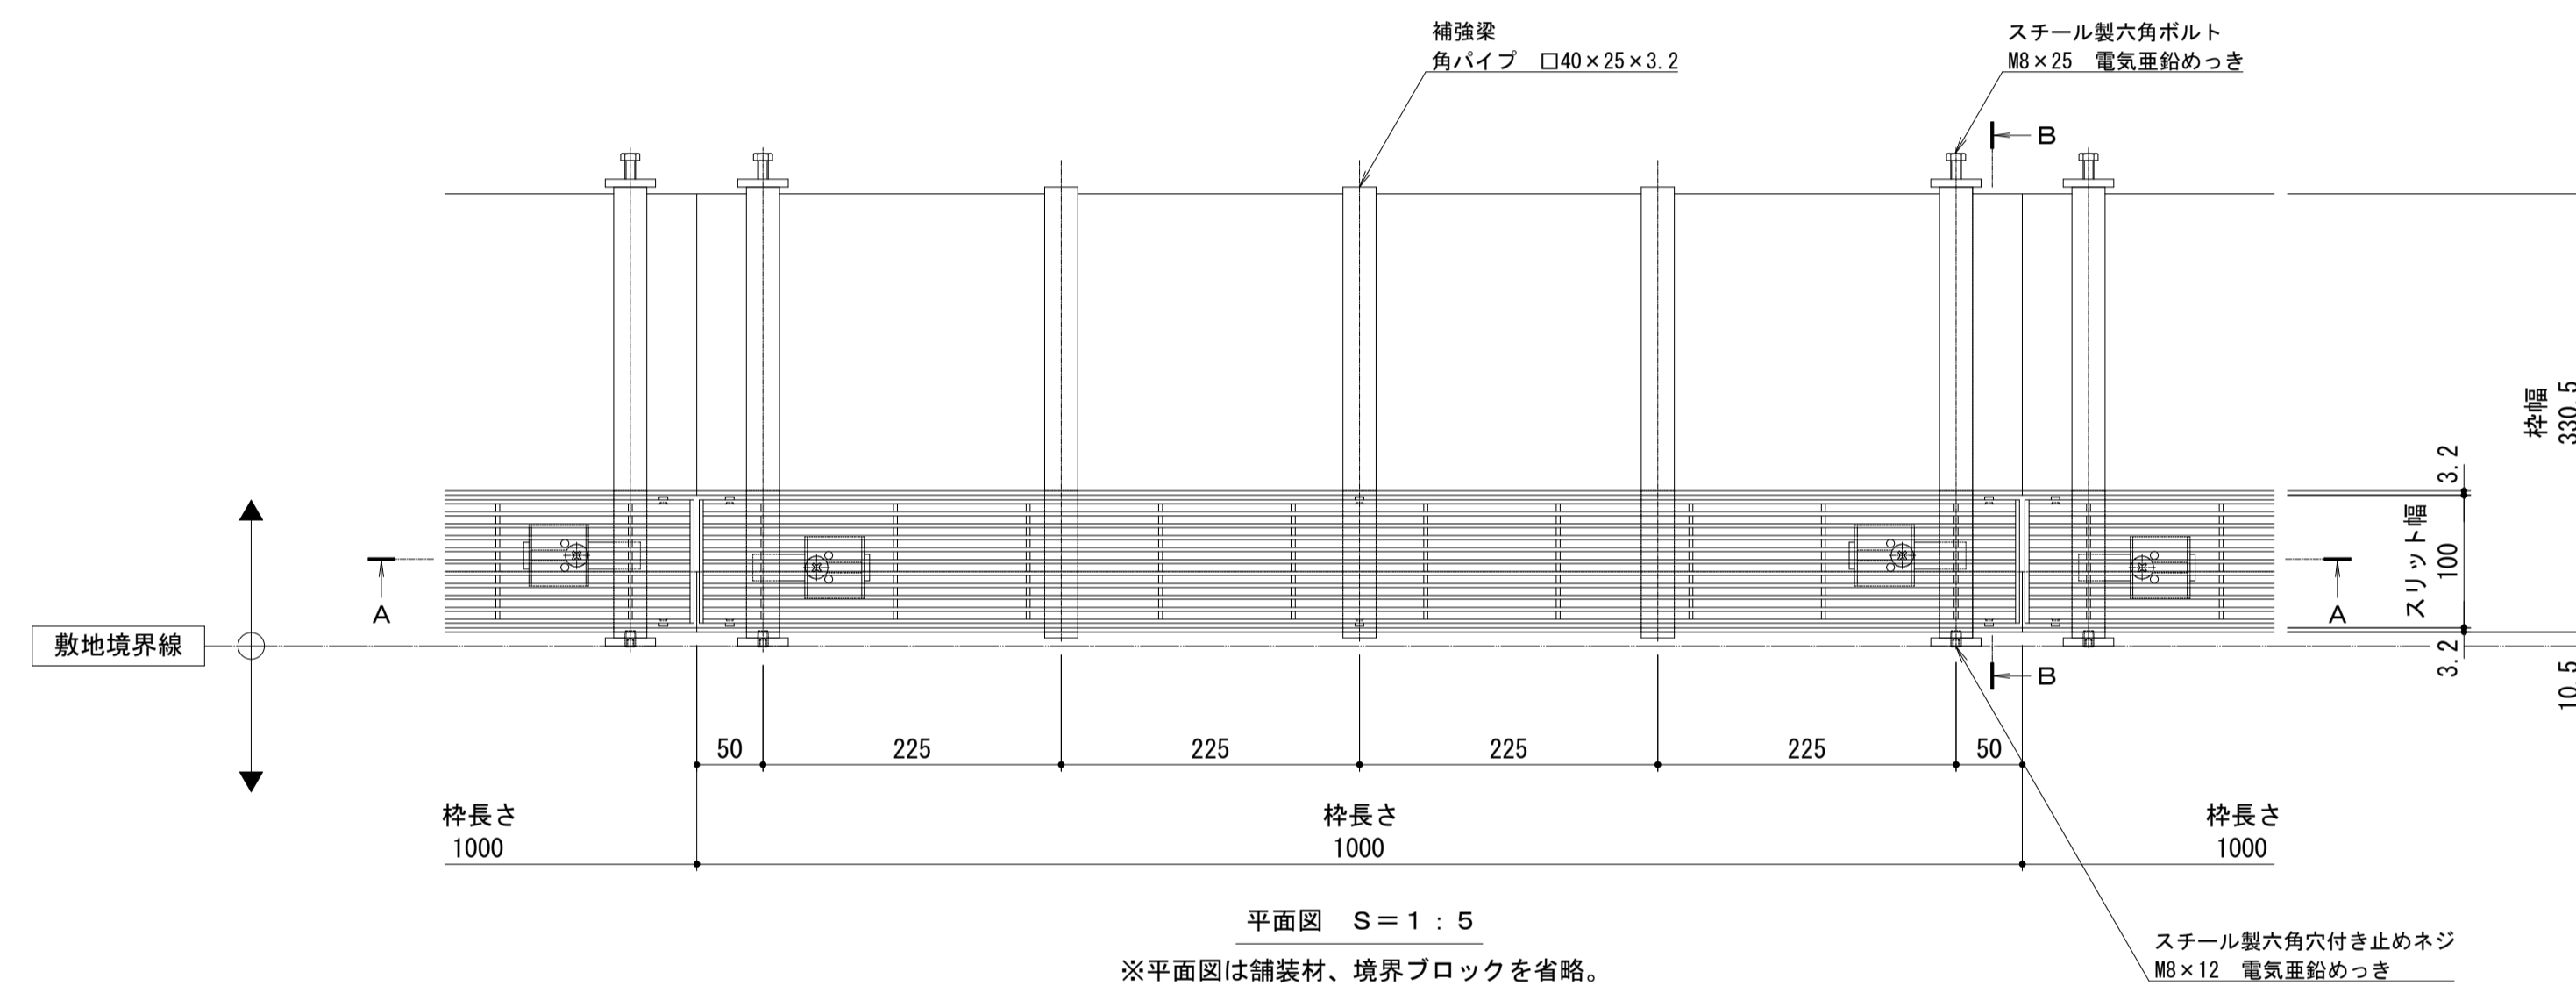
補強梁
角パイプ □40×25×3.2

スチール製六角ボルト
M8×25 電気亜鉛めっき

B

枠幅
330.5

3.2

スリット幅
100

3.2

10.5

A

A

敷地境界線

B

50
225
225
225
225
50

枠長さ
1000

枠長さ
1000

枠長さ
1000

平面図 S＝1：5
※平面図は舗装材、境界ブロックを省略。

スチール製六角穴付き止めネジ
M8×12 電気亜鉛めっき